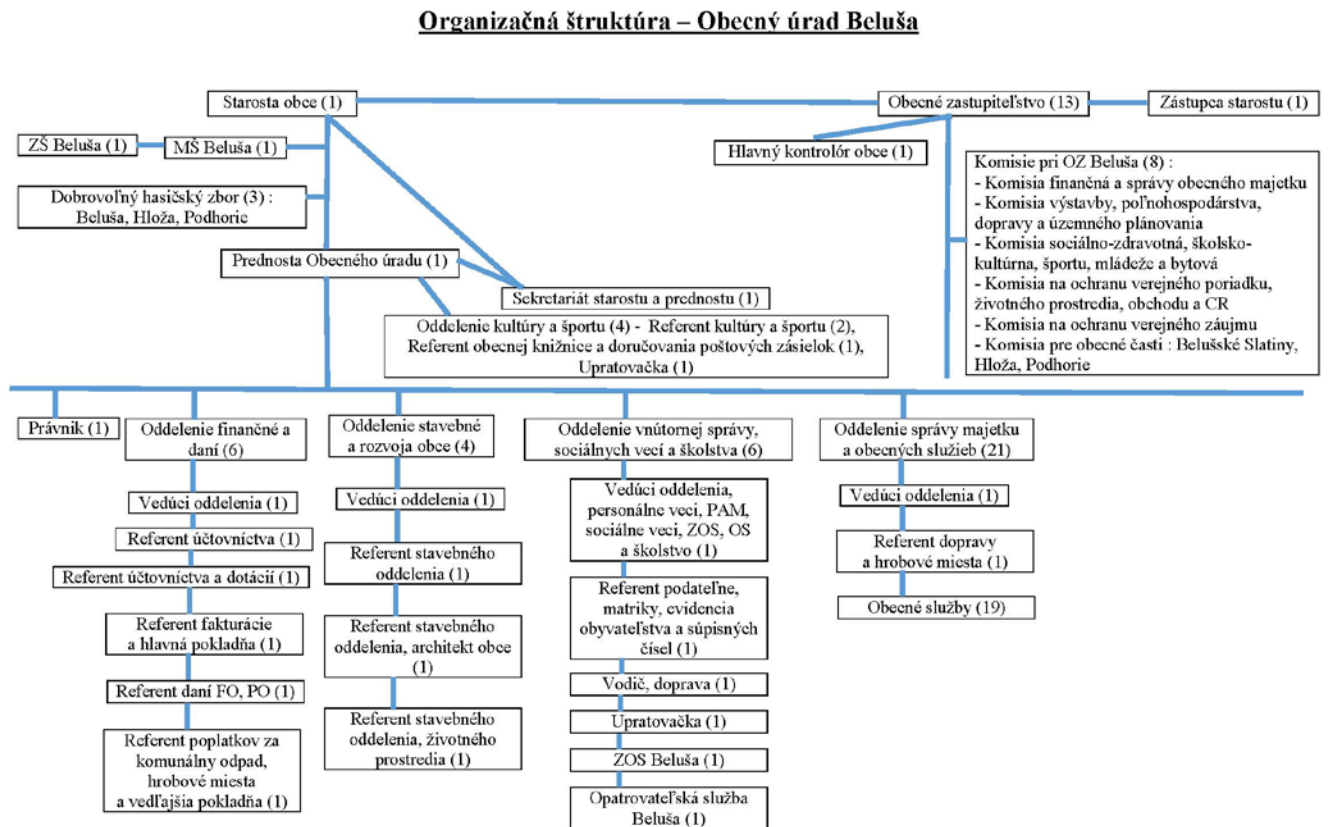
Organizačná štruktúra – Obecný úrad Beluša

Starosta obce (1)

Obecné zastupiteľstvo (13)

Zástupca starostu (1)

ZŠ Beluša (1)

MŠ Beluša (1)

Hlavný kontrolór obce (1)

Dobrovoľný hasičský zbor (3) : Beluša, Hloža, Podhorie

Komisie pri OZ Beluša (8) :
- Komisia finančná a správy obecného majetku
- Komisia výstavby, poľnohospodárstva, dopravy a územného plánovania
- Komisia sociálno-zdravotná, školsko-kultúrna, športu, mládeže a bytová
- Komisia na ochranu verejného poriadku, životného prostredia, obchodu a CR
- Komisia na ochranu verejného záujmu
- Komisia pre obecné časti : Belušské Slatiny, Hloža, Podhorie

Prednosta Obecného úradu (1)

Sekretariát starostu a prednostu (1)

Oddelenie kultúry a športu (4) - Referent kultúry a športu (2), Referent obecnej knižnice a doručovania poštových zásielok (1), Upratovačka (1)

Právnik (1)

Oddelenie finančné a daní (6)

Vedúci oddelenia (1)

Referent účtovníctva (1)

Referent účtovníctva a dotácií (1)

Referent fakturácie a hlavná pokladňa (1)

Referent daní FO, PO (1)

Referent poplatkov za komunálny odpad, hrobové miesta a vedľajšia pokladňa (1)

Oddelenie stavebné a rozvoja obce (4)

Vedúci oddelenia (1)

Referent stavebného oddelenia (1)

Referent stavebného oddelenia, architekt obce (1)

Referent stavebného oddelenia, životného prostredia (1)

Oddelenie vnútornej správy, sociálnych vecí a školstva (6)

Vedúci oddelenia, personálne veci, PAM, sociálne veci, ZOS, OS a školstvo (1)

Referent podateľne, matriky, evidencia obyvateľstva a súpisných čísel (1)

Vodič, doprava (1)

Upratovačka (1)

ZOS Beluša (1)

Opatrovateľská služba Beluša (1)

Oddelenie správy majetku a obecných služieb (21)

Vedúci oddelenia (1)

Referent dopravy a hrobové miesta (1)

Obecné služby (19)